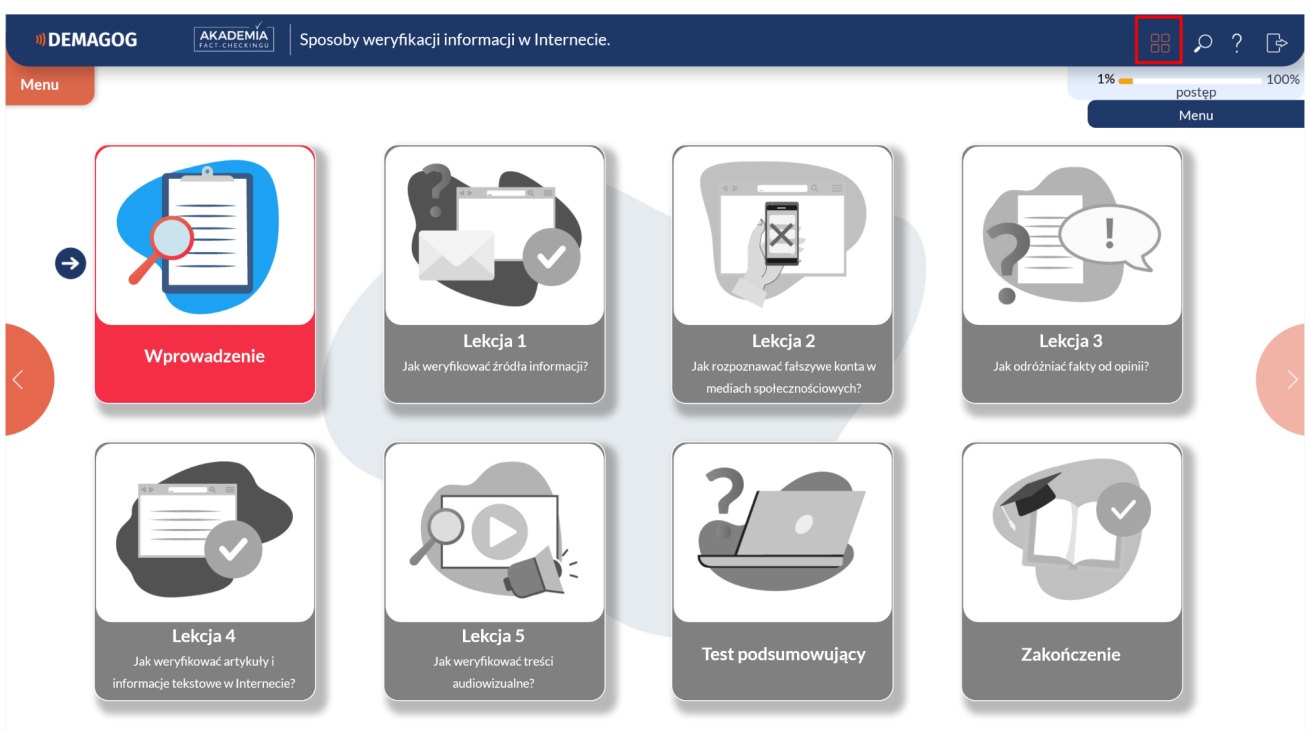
DEMAGOG

AKADEMIA FACT-CHECKINGU

Sposoby weryfikacji informacji w Internecie.

Menu

1%

100%

postęp

Menu

Wprowadzenie

Lekcja 1
Jak weryfikować źródła informacji?

Lekcja 2
Jak rozpoznawać fałszywe konta w mediach społecznościowych?

Lekcja 3
Jak odróżniać fakty od opinii?

Lekcja 4
Jak weryfikować artykuły i informacje tekstowe w Internecie?

Lekcja 5
Jak weryfikować treści audiowizualne?

Test podsumowujący

Zakończenie